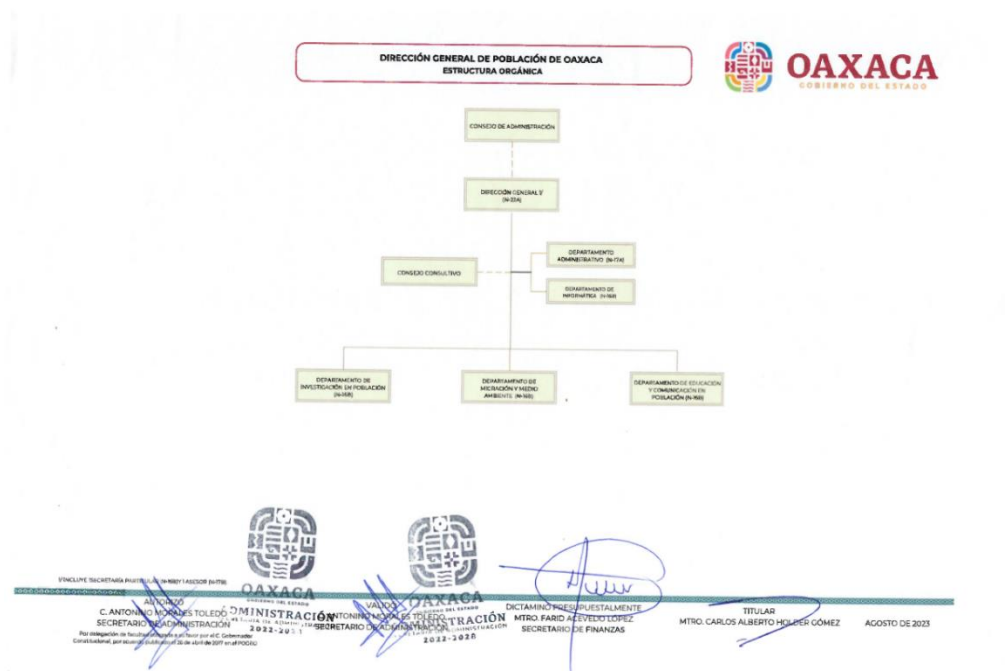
DIRECCIÓN GENERAL DE POBLACIÓN DE OAXACA
ESTRUCTURA ORGÁNICA

OAXACA
GOBIERNO DEL ESTADO

CONSEJO DE ADMINISTRACIÓN

DIRECCIÓN GENERAL "I"
(N-22A)

CONSEJO CONSULTIVO

DEPARTAMENTO ADMINISTRATIVO (N-17A)

DEPARTAMENTO DE INFORMÁTICA (N-16B)

DEPARTAMENTO DE INVESTIGACIÓN EN POBLACIÓN (N-16B)

DEPARTAMENTO DE MIGRACIÓN Y MEDIO AMBIENTE (N-16B)

DEPARTAMENTO DE EDUCACIÓN Y COMUNICACIÓN EN POBLACIÓN (N-16B)

INCLUYE SECRETARIA PARTICULAR (N-16B) Y ASESOR (N-17B)

AUTORIZÓ
C. ANTONIO MORALES TOLEDO
SECRETARIO DE ADMINISTRACIÓN
Por delegación de facultades otorgada por el C. Gobernador Constitucional, por acuerdo publicado el 26 de abril de 2017 en el POGEO

OAXACA
GOBIERNO DEL ESTADO
ADMINISTRACIÓN
2022-2028

VALIDÓ
C. ANTONIO MORALES TOLEDO
SECRETARIO DE ADMINISTRACIÓN

OAXACA
GOBIERNO DEL ESTADO
ADMINISTRACIÓN
2022-2028

DICTAMINÓ PRESUPUESTALMENTE
MTRO. FARID ACEVEDO LÓPEZ
SECRETARIO DE FINANZAS

TITULAR
MTRO. CARLOS ALBERTO HOLDER GÓMEZ

AGOSTO DE 2023